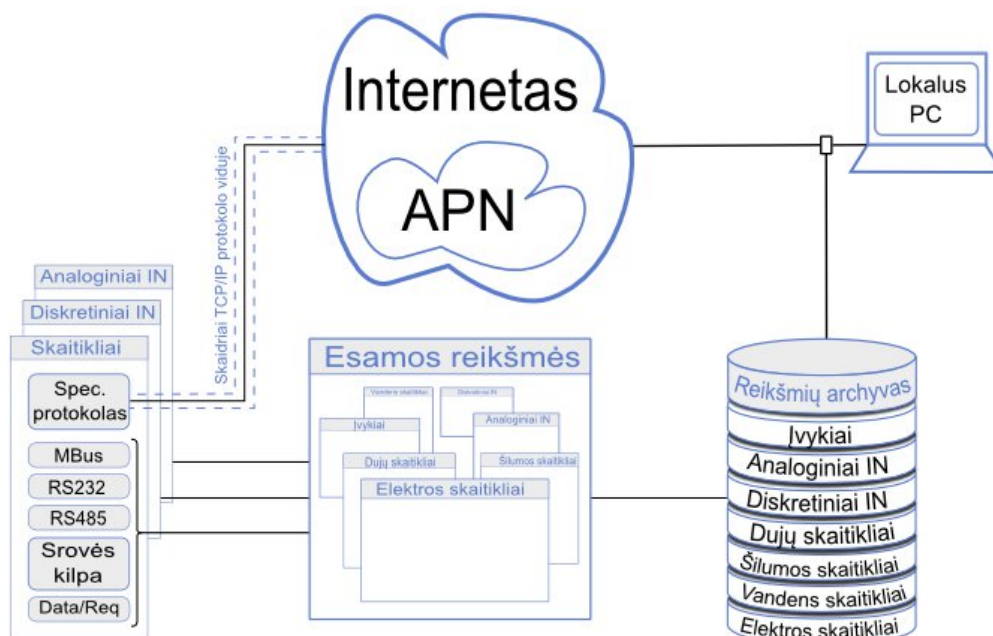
Internetas

APN

Lokalus PC

Skaidriai TCP/IP protokolo viduje

Analoginiai IN

Diskretiniai IN

Skaitikliai

Spec. protokolas

MBus

RS232

RS485

Srovės kilpa

Data/Req

Esamos reikšmės

Vandens skaitikliai

Diskretiniai IN

Įvykiai

Analoginiai IN

Dujų skaitikliai

Šilumos skaitikliai

Elektros skaitikliai

Reikšmių archyvas

Įvykiai

Analoginiai IN

Diskretiniai IN

Dujų skaitikliai

Šilumos skaitikliai

Vandens skaitikliai

Elektros skaitikliai